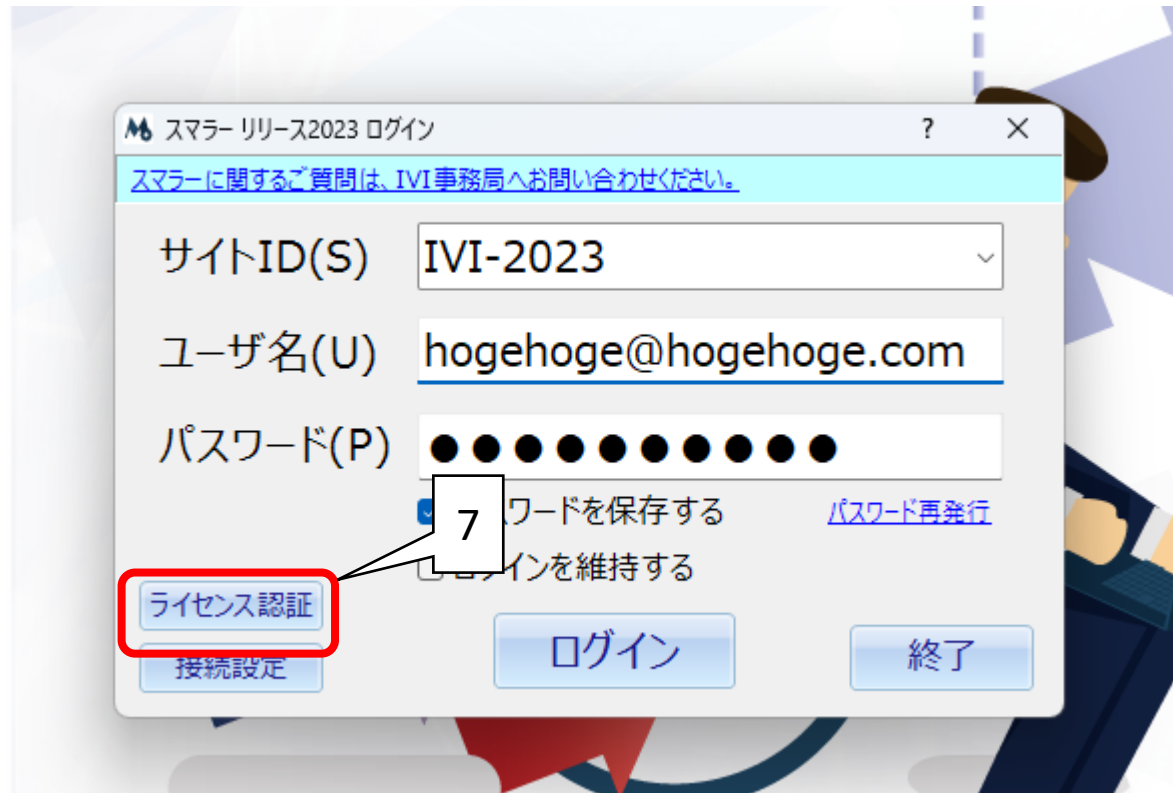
スマラー リリース2023 ログイン
?
✕
スマラーに関するご質問は、IVI事務局へお問い合わせください。
サイトID(S) IVI-2023
ユーザ名(U) hogehoge@hogehoge.com
パスワード(P) ●●●●●●●●●●●
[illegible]ワードを保存する
パスワード再発行
7
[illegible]グインを維持する
ライセンス認証
接続設定
ログイン
終了